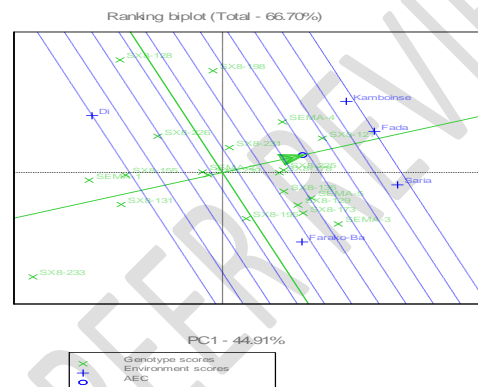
Ranking biplot (Total - 66.70%)

SX8-126
SX8-198
Kamboinse
Di
SEMA-4
Fada
SX8-220
SX8-13
SX8-228
SEMA
SX8-196
SEMA-5
SX8-22
Saria
SX8-131
SX8-122
SEMA-5
SX8-128
SX8-173
SX8-19
SEMA-3
Farako-Ba
SX8-233

PC1 - 44.91%

Genotype scores
Environment scores
AEC